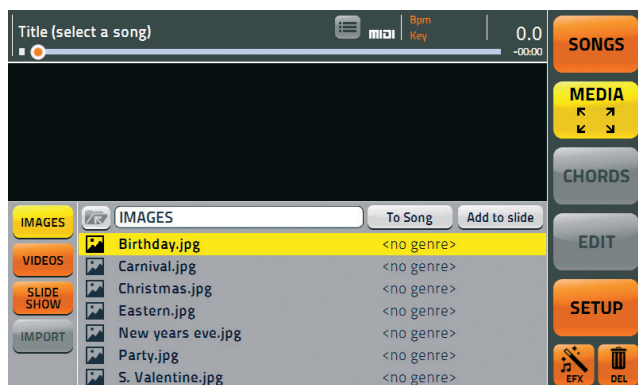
Title (select a song)

MIDI

Bpm
Key

0.0
-00:00

SONGS

MEDIA

CHORDS

EDIT

SETUP

EFX

DEL

IMAGES

VIDEOS

SLIDE SHOW

IMPORT

IMAGES

To Song

Add to slide

| | |
|---|---|
| Birthday.jpg | <no genre> |
| Carnival.jpg | <no genre> |
| Christmas.jpg | <no genre> |
| Eastern.jpg | <no genre> |
| New years eve.jpg | <no genre> |
| Party.jpg | <no genre> |
| S. Valentine.jpg | <no genre> |